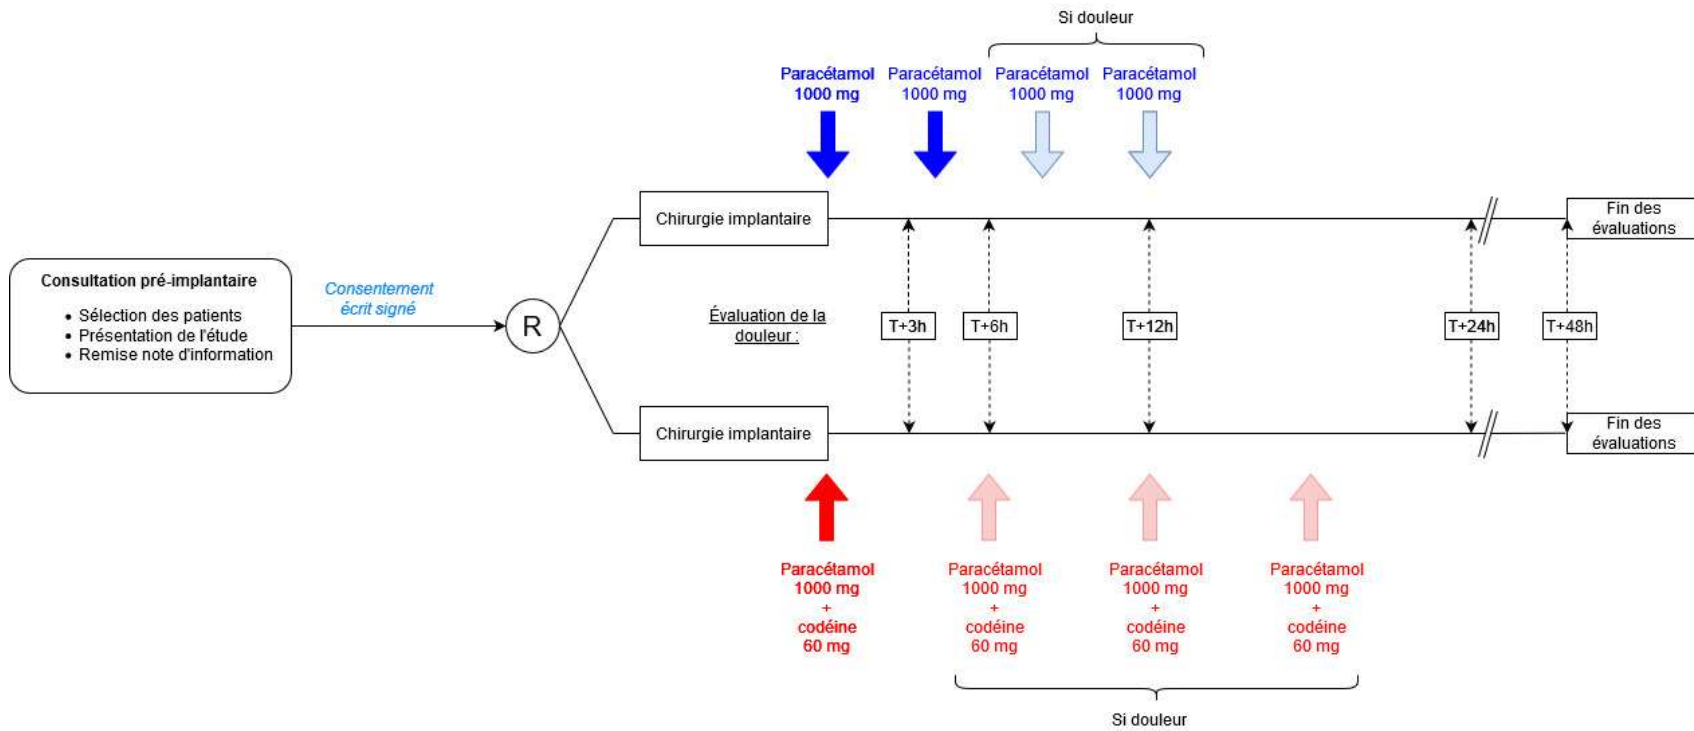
Si douleur

Paracétamol 1000 mg

Paracétamol 1000 mg

Paracétamol 1000 mg

Paracétamol 1000 mg

Consultation pré-implantaire

- Sélection des patients
- Présentation de l'étude
- Remise note d'information

Consentement écrit signé

R

Chirurgie implantaire

Chirurgie implantaire

Évaluation de la douleur :

T+3h

T+6h

T+12h

T+24h

T+48h

Fin des évaluations

Fin des évaluations

Paracétamol 1000 mg + codéine 60 mg

Paracétamol 1000 mg + codéine 60 mg

Paracétamol 1000 mg + codéine 60 mg

Paracétamol 1000 mg + codéine 60 mg

Si douleur